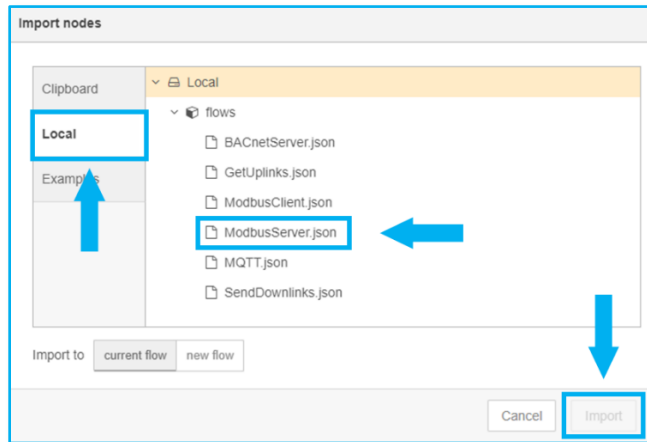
Import nodes

Clipboard

Local

Examples

Local

flows

BACnetServer.json

GetUplinks.json

ModbusClient.json

ModbusServer.json

MQTT.json

SendDownlinks.json

Import to current flow new flow

Cancel Import